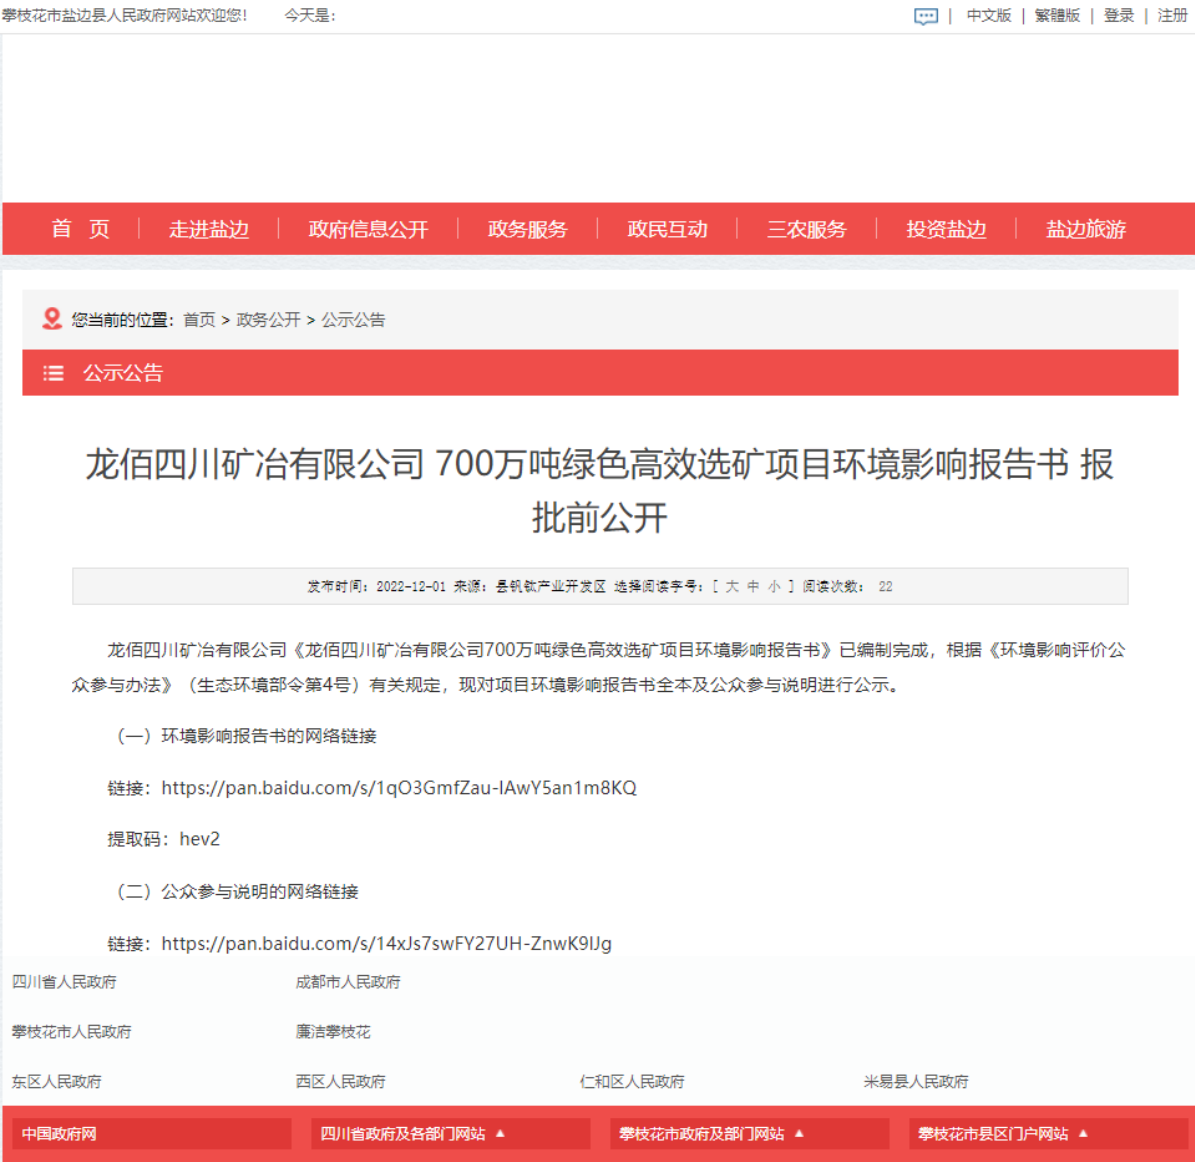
攀枝花市盐边县人民政府网站欢迎您！ 今天是：

中文版 | 繁體版 | 登录 | 注册

首 页 | 走进盐边 | 政府信息公开 | 政务服务 | 政民互动 | 三农服务 | 投资盐边 | 盐边旅游

您当前的位置：首页 > 政务公开 > 公示公告

公示公告

龙佰四川矿冶有限公司 700万吨绿色高效选矿项目环境影响报告书 报批前公开

发布时间：2022-12-01 来源：县钒钛产业开发区 选择阅读字号：[ 大 中 小 ] 阅读次数： 22

龙佰四川矿冶有限公司《龙佰四川矿冶有限公司700万吨绿色高效选矿项目环境影响报告书》已编制完成，根据《环境影响评价公众参与办法》（生态环境部令第4号）有关规定，现对项目环境影响报告书全本及公众参与说明进行公示。

（一）环境影响报告书的网络链接

链接：https://pan.baidu.com/s/1qO3GmfZau-lAwY5an1m8KQ

提取码：hev2

（二）公众参与说明的网络链接

链接：https://pan.baidu.com/s/14xJs7swFY27UH-ZnwK9lJg

四川省人民政府 成都市人民政府

攀枝花市人民政府 廉洁攀枝花

东区人民政府 西区人民政府 仁和区人民政府 米易县人民政府

中国政府网 四川省政府及各部门网站 ▲ 攀枝花市政府及部门网站 ▲ 攀枝花市县区门户网站 ▲